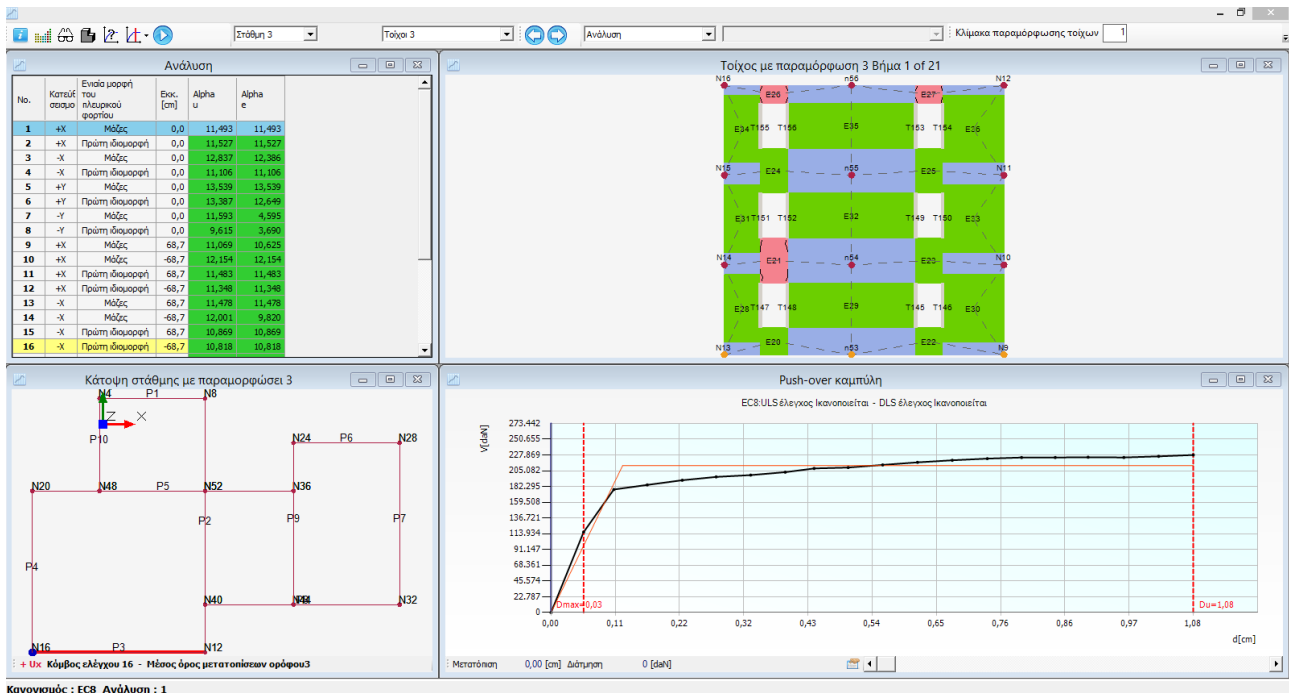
Στάθμη 3 Τοίχοι 3 Ανάλυση Κλίμακα παραμόρφωσης τοίχων 1

Ανάλυση

| No. | Κατεύθ σεισμο | Ενιαία μορφή του πλευρικού φορτίου | Εκκ. [cm] | Alpha u | Alpha e |
|---|---|---|---|---|---|
| 1 | +X | Μάζες | 0,0 | 11,493 | 11,493 |
| 2 | +X | Πρώτη ιδιομορφή | 0,0 | 11,527 | 11,527 |
| 3 | -X | Μάζες | 0,0 | 12,837 | 12,386 |
| 4 | -X | Πρώτη ιδιομορφή | 0,0 | 11,106 | 11,106 |
| 5 | +Y | Μάζες | 0,0 | 13,539 | 13,539 |
| 6 | +Y | Πρώτη ιδιομορφή | 0,0 | 13,387 | 12,649 |
| 7 | -Y | Μάζες | 0,0 | 11,593 | 4,595 |
| 8 | -Y | Πρώτη ιδιομορφή | 0,0 | 9,615 | 3,690 |
| 9 | +X | Μάζες | 68,7 | 11,069 | 10,625 |
| 10 | +X | Μάζες | -68,7 | 12,154 | 12,154 |
| 11 | +X | Πρώτη ιδιομορφή | 68,7 | 11,483 | 11,483 |
| 12 | +X | Πρώτη ιδιομορφή | -68,7 | 11,348 | 11,348 |
| 13 | -X | Μάζες | 68,7 | 11,478 | 11,478 |
| 14 | -X | Μάζες | -68,7 | 12,001 | 9,820 |
| 15 | -X | Πρώτη ιδιομορφή | 68,7 | 10,869 | 10,869 |
| 16 | -X | Πρώτη ιδιομορφή | -68,7 | 10,818 | 10,818 |

Τοίχος με παραμόρφωση 3 Βήμα 1 of 21

N16 n56 N12 E26 E27 E34 T155 T156 E35 T153 T154 E36 N15 E24 n55 E25 N11 E31 T151 T152 E32 T149 T150 E33 N14 E21 n54 E23 N10 E28 T147 T148 E29 T145 T146 E30 E20 E22 N13 n53 N9

Κάτοψη στάθμης με παραμορφώσει 3

N4 P1 N8 Z X P10 N24 P6 N28 N20 N48 P5 N52 N36 P2 P9 P7 P4 N40 N44 N32 N16 P3 N12

+ Ux Κόμβος ελέγχου 16 - Μέσος όρος μετατοπίσεων ορόφου3

Push-over καμπύλη

EC8:ULS έλεγχος Ικανοποιείται - DLS έλεγχος Ικανοποιείται

V[daN]
273.442
250.655
227.869
205.082
182.295
159.508
136.721
113.934
91.147
68.361
45.574
22.787
0

Dmax=0,03 Du=1,08

0,00 0,11 0,22 0,32 0,43 0,54 0,65 0,76 0,86 0,97 1,08
d[cm]

Μετατόπιση 0,00 [cm] Διάτμηση 0 [daN]

Κανονισμός : EC8 Ανάλυση : 1